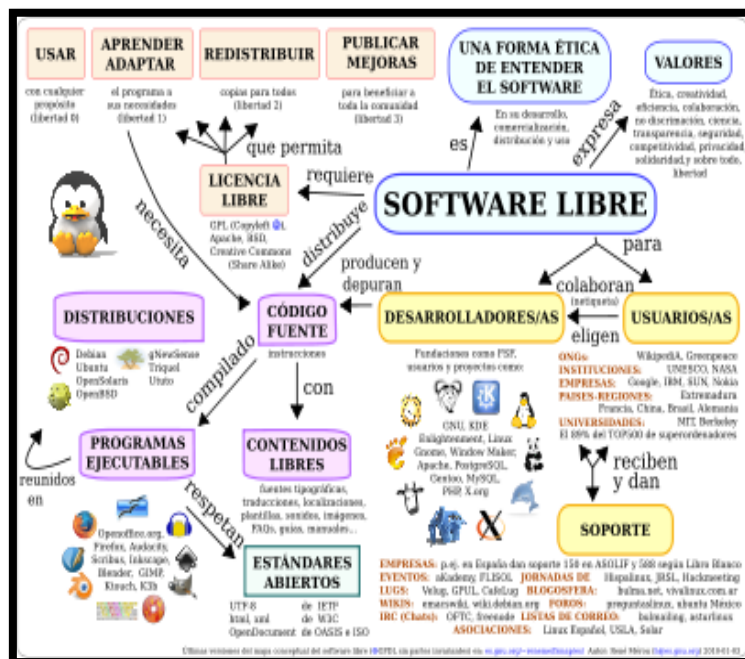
USAR

con cualquier propósito (libertad 0)

APRENDER ADAPTAR

el programa a sus necesidades (libertad 1)

REDISTRIBUIR

copias para todos (libertad 2)

PUBLICAR MEJORAS

para beneficiar a toda la comunidad (libertad 3)

UNA FORMA ÉTICA DE ENTENDER EL SOFTWARE

En su desarrollo, comercialización, distribución y uso

VALORES

Ética, creatividad, eficiencia, colaboración, no discriminación, ciencia, transparencia, seguridad, competitividad, privacidad, solidaridad, y sobre todo, libertad

que permita

LICENCIA LIBRE

GPL (Copyleft ©), Apache, BSD, Creative Commons (Share Alike)

requiere

es

expresa

SOFTWARE LIBRE

para

necesita

distribuye

produzen y depuran

colaboran (netiqueta)

eligen

DISTRIBUCIONES

Debian Ubuntu OpenSolaris OpenBSD

gNewSense Trisquel Ututo

CÓDIGO FUENTE

instrucciones

DESARROLLADORES/AS

USUARIOS/AS

Fundaciones como FSF, usuarios y proyectos como:

ONGs: WikipediA, Greenpeace
INSTITUCIONES: UNESCO, NASA
EMPRESAS: Google, IBM, SUN, Nokia
PAISES-REGIONES: Extremadura Francia, China, Brasil, Alemania
UNIVERSIDADES: MIT, Berkeley
El 89% del TOP500 de superordenadores

compilado

con

GNU, KDE Enlightenment, Linux Gnome, Window Maker, Apache, PostgreSQL, Gentoo, MySQL, PHP, X.org

reunidos en

PROGRAMAS EJECUTABLES

CONTENIDOS LIBRES

fuentes tipográficas, traducciones, localizaciones, plantillas, sonidos, imágenes, FAQs, guías, manuales...

reciben y dan

Openoffice.org, Firefox, Audacity, Scribus, Inkscape, Blender, GIMP, Ktouch, K3b

respetan

SOPORTE

ESTÁNDARES ABIERTOS

UTF-8 html, xml OpenDocument

de IETF de W3C de OASIS e ISO

EMPRESAS: p.ej. en España dan soporte 150 en ASOLIF y 588 según Libro Blanco
EVENTOS: aKademy, FLISOL JORNADAS DE Hispalinux, JRSL, Hackmeeting
LUGS: Velug, GPUL, CaleLug BLOGOSFERA: bulma.net, vivalinux.com.ar
WIKIS: emacswiki, wiki.debian.org FOROS: preguntaslinux, ubuntu México
IRC (Chats): OFTC, freenode LISTAS DE CORREO: bulmailing, asturlinux
ASOCIACIONES: Linux Español, USLA, Solar

Últimas versiones del mapa conceptual del software libre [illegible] Autor: René Mérou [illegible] 2010-01-02